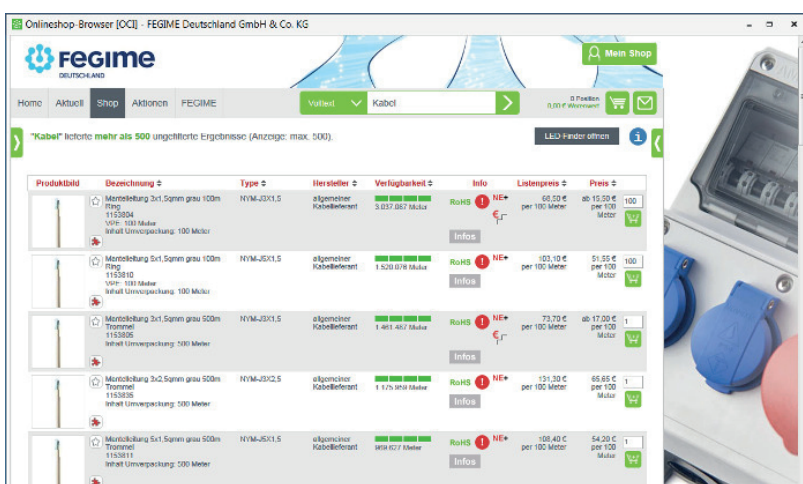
Onlineshop-Browser [OCI] - FEGIME Deutschland GmbH & Co. KG

FEGIME DEUTSCHLAND

Mein Shop

Home Aktuell Shop Aktionen FEGIME

Volltext Kabel

0 Position
0,00 € Warenwert

"Kabel" lieferte mehr als 500 ungefilterte Ergebnisse (Anzeige: max. 500).

LED Finder öffnen

| Produktbild | Bezeichnung ⇕ | Type ⇕ | Hersteller ⇕ | Verfügbarkeit ⇕ | Info | Listenpreis ⇕ | Preis ⇕ | |
|---|---|---|---|---|---|---|---|---|
| | Mantelleitung 3x1,5qmm grau 100m Ring 1153804 VPE: 100 Meter Inhalt Umverpackung: 100 Meter | NYM-J3X1,5 | allgemeiner Kabellieferant | 3.837.067 Meter | RoHS NE+ Infos | 68,50 € per 100 Meter | ab 15,50 € per 100 Meter | 100 |
| | Mantelleitung 5x1,5qmm grau 100m Ring 1153810 VPE: 100 Meter Inhalt Umverpackung: 100 Meter | NYM-J5X1,5 | allgemeiner Kabellieferant | 1.520.078 Meter | RoHS NE+ Infos | 103,10 € per 100 Meter | 51,55 € per 100 Meter | 100 |
| | Mantelleitung 3x1,5qmm grau 500m Trommel 1153805 Inhalt Umverpackung: 500 Meter | NYM-J3X1,5 | allgemeiner Kabellieferant | 1.461.482 Meter | RoHS NE+ Infos | 73,70 € per 100 Meter | ab 17,00 € per 100 Meter | 1 |
| | Mantelleitung 3x2,5qmm grau 500m Trommel 1153836 Inhalt Umverpackung: 500 Meter | NYM-J3X2,5 | allgemeiner Kabellieferant | 1.175.958 Meter | RoHS NE+ Infos | 131,30 € per 100 Meter | 65,65 € per 100 Meter | 1 |
| | Mantelleitung 5x1,5qmm grau 500m Trommel 1153811 Inhalt Umverpackung: 500 Meter | NYM-J5X1,5 | allgemeiner Kabellieferant | 959.627 Meter | RoHS NE+ Infos | 108,40 € per 100 Meter | 54,20 € per 100 Meter | 1 |